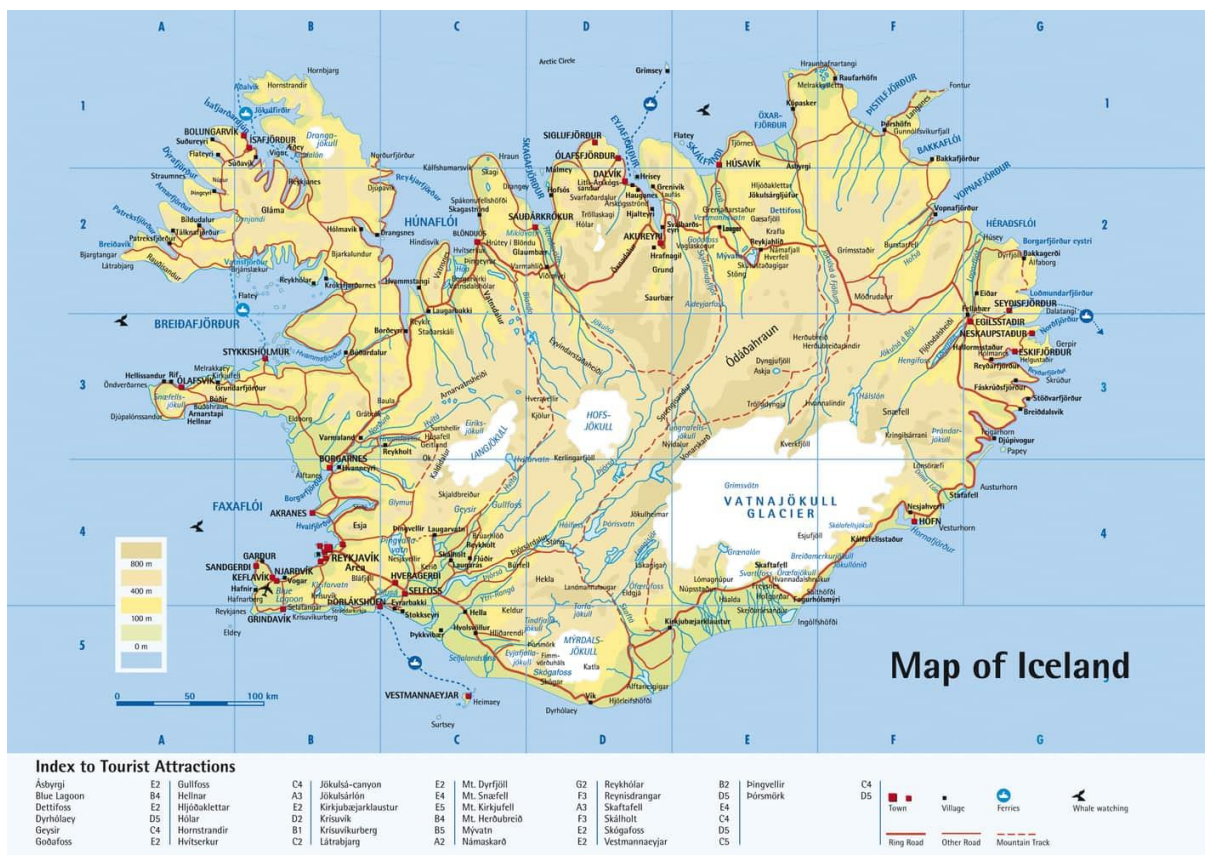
A B C D E F G

1 2 3 4 5

Map of Iceland

Arctic Circle
Grímsey
Hornbjarg
Hornstrandir
Ísafjarðardjúp
Jökulfirðir
Drangajökull
BOLUNGARVÍK
ÍSAFJÖRÐUR
Súðavík
Flateyri
Dýrafjörður
Arnarfjörður
Patreksfjörður
Tálknafjörður
Bíldudalur
Breiðavík
Látrabjarg
Rauðisandur
Flatey
BREIÐAFJÖRÐUR
STYKKISHÓLMUR
Hellissandur
Rif
ÓLAFSVÍK
Grundarfjörður
Snæfellsjökull
Arnarstapi
Hellnar
Búðir
Djúpalónssandur
FAXAFLÓI
AKRANES
BORGARNES
Hvalfjörður
REYKJAVÍK Area
SANDGERÐI
GARÐUR
KEFLAVÍK
NJARÐVÍK
Vogar
Hafnir
Reykjanes
GRINDAVÍK
Blue Lagoon
Krísuvík
Eldey
Hveragerði
SELFOSS
ÞORLÁKSHÖFN
Eyrarbakki
Stokkseyri
Hella
Hvolsvöllur
VESTMANNAEYJAR
Heimaey
Surtsey
Skógafoss
MÝRDALSJÖKULL
Katla
Vík
Dyrhólaey
Kirkjubæjarklaustur
VATNAJÖKULL GLACIER
Skaftafell
Fagurhólsmýri
Ingólfshöfði
HÖFN
Stafafell
Djúpivogur
Breiðdalsvík
Stöðvarfjörður
Fáskrúðsfjörður
ESKIFJÖRÐUR
NESKAUPSTAÐUR
SEYÐISFJÖRÐUR
EGILSSTAÐIR
Borgarfjörður eystri
HÉRAÐSFLÓI
Vopnafjörður
VOPNAFJÖRÐUR
BAKKAFLÓI
Bakkafjörður
Þórshöfn
Raufarhöfn
Kópasker
Ásbyrgi
HÚSAVÍK
Dettifoss
Mývatn
Reykjahlíð
Goðafoss
AKUREYRI
DALVÍK
Hrísey
ÓLAFSFJÖRÐUR
SIGLUFJÖRÐUR
SAUÐÁRKRÓKUR
Hólar
Varmahlíð
BLÖNDUÓS
HÚNAFLÓI
Skagaströnd
Hvammstangi
Hólmavík
Drangsnes
Borðeyri
Búðardalur
Reykholt
HOFSJÖKULL
LANGJÖKULL
Kjölur
Hveravellir
Geysir
Gullfoss
Þingvellir
Laugarvatn
Skálholt
Hekla
Landmannalaugar
Askja
Herðubreið
Dyngjufjöll
Kverkfjöll
Ódáðahraun
Snæfell
Grímsvötn
Jökulsárlón
Esja

800 m
400 m
100 m
0 m
0 50 100 km

Index to Tourist Attractions

| | | | | | | | | | | | |
|---|---|---|---|---|---|---|---|---|---|---|---|
| Ásbyrgi | E2 | Gullfoss | C4 | Jökulsá-canyon | E2 | Mt. Dyrfjöll | G2 | Reykhólar | B2 | Þingvellir | C4 |
| Blue Lagoon | B4 | Hellnar | A3 | Jökulsárlón | E4 | Mt. Snæfell | F3 | Reynisdrangar | D5 | Þórsmörk | D5 |
| Dettifoss | E2 | Hljóðaklettar | E2 | Kirkjubæjarklaustur | E5 | Mt. Kirkjufell | A3 | Skaftafell | E4 | | |
| Dyrhólaey | D5 | Hólar | D2 | Krísuvík | B4 | Mt. Herðubreið | F3 | Skálholt | C4 | | |
| Geysir | C4 | Hornstrandir | B1 | Krísuvíkurberg | B5 | Mývatn | E2 | Skógafoss | D5 | | |
| Goðafoss | E2 | Hvítserkur | C2 | Látrabjarg | A2 | Námaskarð | E2 | Vestmannaeyjar | C5 | | |

Town Village Ferries Whale watching
Ring Road Other Road Mountain Track